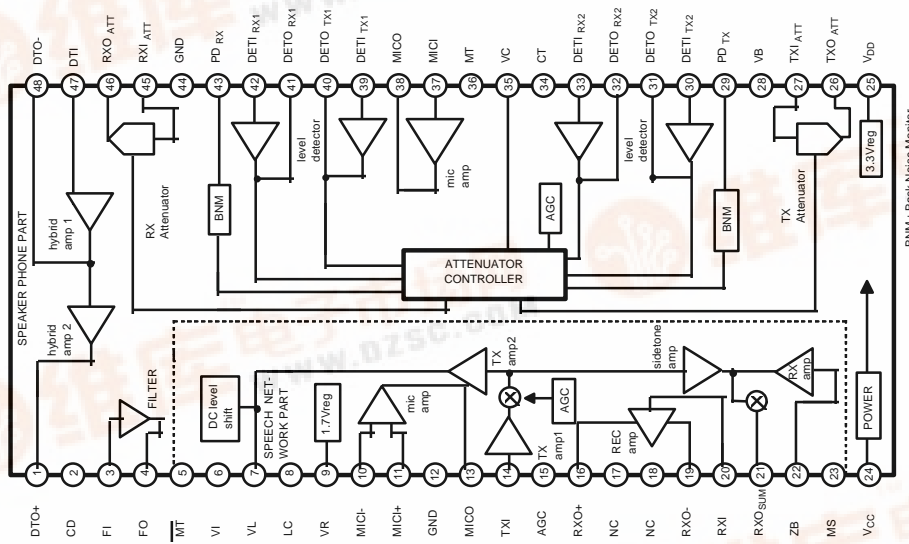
DTO- DTI RXO ATT RXI ATT GND PD RX DETI RX1 DETO RX1 DETO TX1 DETI TX1 MICO MICI MT VC CT DETI RX2 DETO RX2 DETO TX2 DETI TX2 PD TX VB TXI ATT TXO ATT $V_{DD}$

48 47 46 45 44 43 42 41 40 39 38 37 36 35 34 33 32 31 30 29 28 27 26 25

3.3Vreg

level detector

mic amp

level detector

AGC

BNM

BNM

RX Attenuator

TX Attenuator

hybrid amp 1

SPEAKER PHONE PART

ATTENUATOR CONTROLLER

hybrid amp 2

FILTER

DC level shift

SPEECH NETWORK PART

1.7Vreg

mic amp

TX amp2

AGC

sidetone amp

RX amp

REC amp

TX amp1

POWER

www.DZSC.com

BNM : Back Noise Monitor

1 2 3 4 5 6 7 8 9 10 11 12 13 14 15 16 17 18 19 20 21 22 23 24

DTO+ CD FI FO $\overline{MT}$ VI VL LC VR MICI- MICI+ GND MICO TXI AGC RXO+ NC NC RXO- RXI $RXO_{SUM}$ ZB MS $V_{CC}$